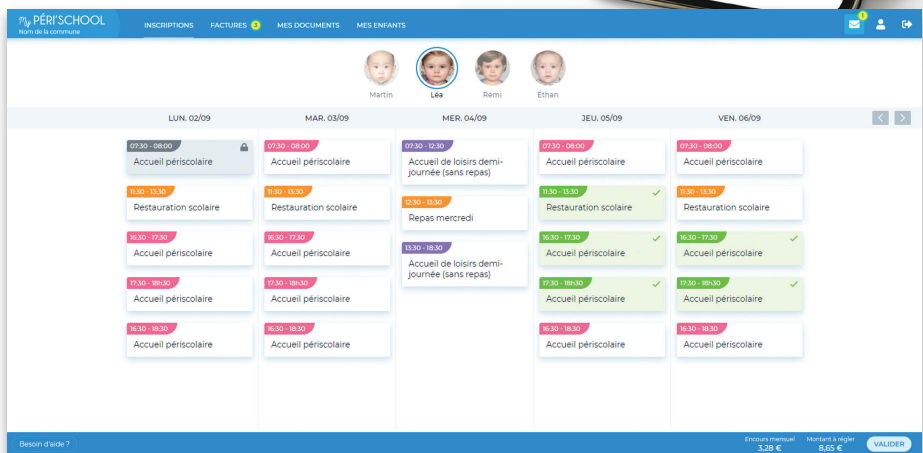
My PÉRI'SCHOOL
Nom de la commune

INSCRIPTIONS FACTURES 3 MES DOCUMENTS MES ENFANTS

1

Martin Léa Rémi Éthan

LUN. 02/09

07:30 - 08:00
Accueil périscolaire

11:30 - 13:30
Restauration scolaire

16:30 - 17:30
Accueil périscolaire

17:30 - 18h30
Accueil périscolaire

16:30 - 18:30
Accueil périscolaire

MAR. 03/09

07:30 - 08:00
Accueil périscolaire

11:30 - 13:30
Restauration scolaire

16:30 - 17:30
Accueil périscolaire

17:30 - 18h30
Accueil périscolaire

16:30 - 18:30
Accueil périscolaire

MER. 04/09

07:30 - 12:30
Accueil de loisirs demi-journée (sans repas)

12:30 - 13:30
Repas mercredi

13:30 - 18:30
Accueil de loisirs demi-journée (sans repas)

JEU. 05/09

07:30 - 08:00
Accueil périscolaire

11:30 - 13:30
Restauration scolaire

16:30 - 17:30
Accueil périscolaire

17:30 - 18h30
Accueil périscolaire

16:30 - 18:30
Accueil périscolaire

VEN. 06/09

07:30 - 08:00
Accueil périscolaire

11:30 - 13:30
Restauration scolaire

16:30 - 17:30
Accueil périscolaire

17:30 - 18h30
Accueil périscolaire

16:30 - 18:30
Accueil périscolaire

Besoin d'aide ?

Encours mensuel
3,28 €

Montant à régler
8,65 €

VALIDER